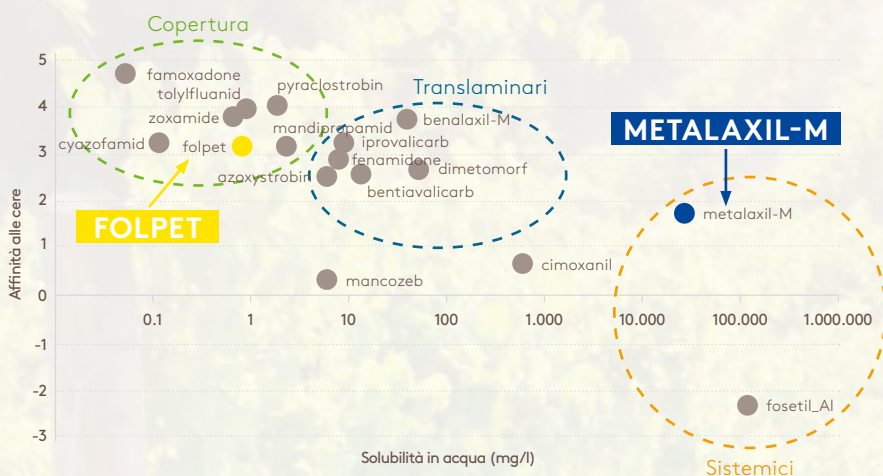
Copertura

Translaminari

METALAXIL-M

FOLPET

Sistemici

5
4
3
2
1
0
-1
-2
-3

Affinità alle cere

famoxadone
tolylfluanid
pyraclostrobin
zoxamide
cyazofamid
folpet
mandipropamid
benalaxil-M
iprovalicarb
fenamidone
dimetomorf
azoxystrobin
bentiavalicarb
metalaxil-M
cimoxanil
mancozeb
fosetil_Al

0.1
1
10
100
1.000
10.000
100.000
1.000.000

Solubilità in acqua (mg/l)